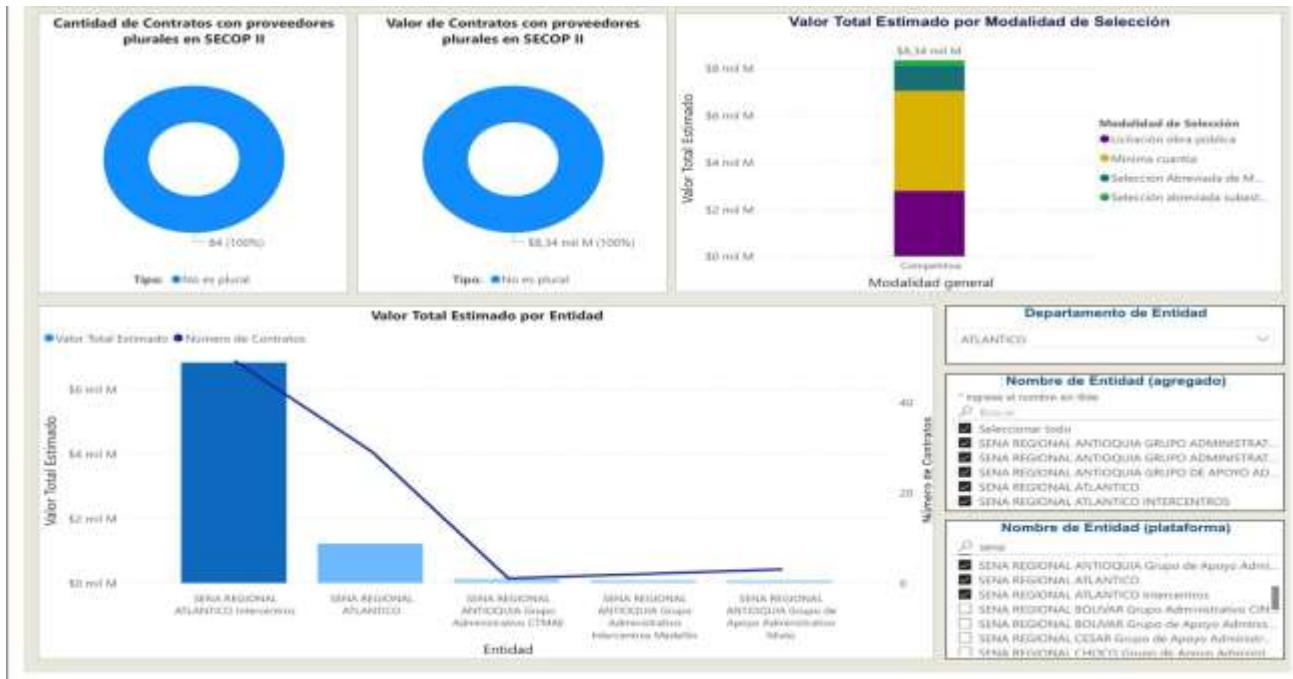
Cantidad de Contratos con proveedores plurales en SECOP II

84 (100%)

Tipo: No es plural

Valor de Contratos con proveedores plurales en SECOP II

$8,34 mil M (100%)

Tipo: No es plural

Valor Total Estimado por Modalidad de Selección

$8,34 mil M

$8 mil M
$6 mil M
$4 mil M
$2 mil M
$0 mil M

Valor Total Estimado

Competitiva

Modalidad general

Modalidad de Selección
Licitación obra pública
Mínima cuantía
Selección Abreviada de M...
Selección abreviada subast...

Valor Total Estimado por Entidad

Valor Total Estimado Número de Contratos

$6 mil M
$4 mil M
$2 mil M
$0 mil M

Valor Total Estimado

40
20
0

Número de Contratos

SENA REGIONAL ATLANTICO Intercentros
SENA REGIONAL ATLANTICO
SENA REGIONAL ANTIOQUIA Grupo Administrativo CTMAE
SENA REGIONAL ANTIOQUIA Grupo Administrativo Intercentros Medellín
SENA REGIONAL ANTIOQUIA Grupo de Apoyo Administrativo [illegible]

Entidad

Departamento de Entidad

ATLANTICO

Nombre de Entidad (agregado)

* ingrese el nombre en titulo

Buscar

Seleccionar todo
SENA REGIONAL ANTIOQUIA GRUPO ADMINISTRAT...
SENA REGIONAL ANTIOQUIA GRUPO ADMINISTRAT...
SENA REGIONAL ANTIOQUIA GRUPO DE APOYO AD...
SENA REGIONAL ATLANTICO
SENA REGIONAL ATLANTICO INTERCENTROS

Nombre de Entidad (plataforma)

sena

SENA REGIONAL ANTIOQUIA Grupo de Apoyo Admi...
SENA REGIONAL ATLANTICO
SENA REGIONAL ATLANTICO Intercentros
SENA REGIONAL BOLIVAR Grupo Administrativo CIN...
SENA REGIONAL BOLIVAR Grupo de Apoyo Adminis...
SENA REGIONAL CESAR Grupo de Apoyo Administr...
SENA REGIONAL CHOCO Grupo de Apoyo Administ...